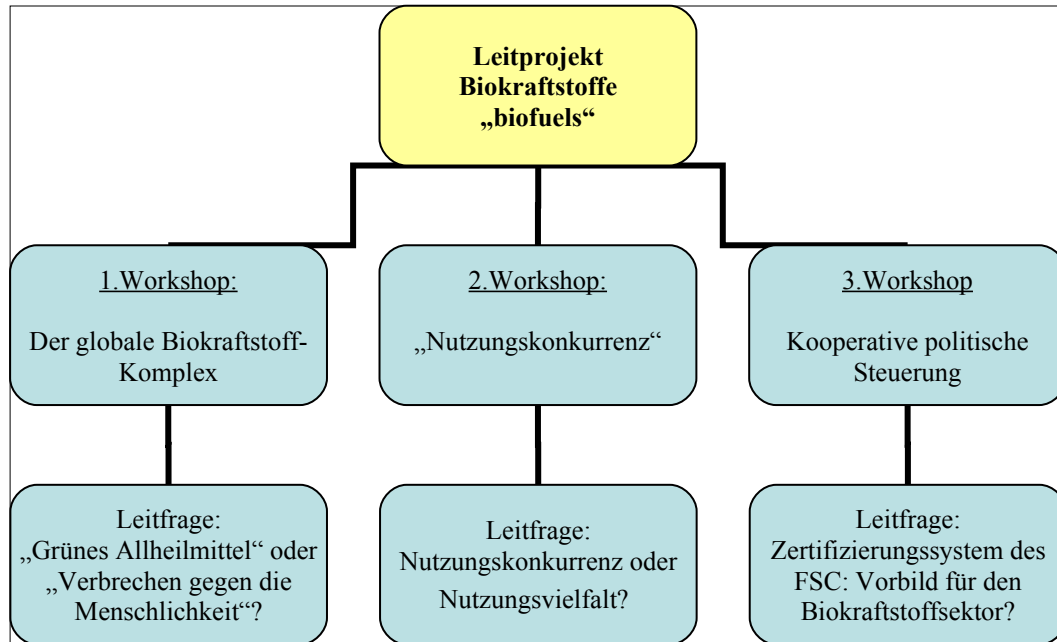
Leitprojekt Biokraftstoffe „biofuels“

1.Workshop:

Der globale Biokraftstoff-Komplex

2.Workshop:

„Nutzungskonkurrenz“

3.Workshop

Kooperative politische Steuerung

Leitfrage: „Grünes Allheilmittel“ oder „Verbrechen gegen die Menschlichkeit“?

Leitfrage: Nutzungskonkurrenz oder Nutzungsvielfalt?

Leitfrage: Zertifizierungssystem des FSC: Vorbild für den Biokraftstoffsektor?